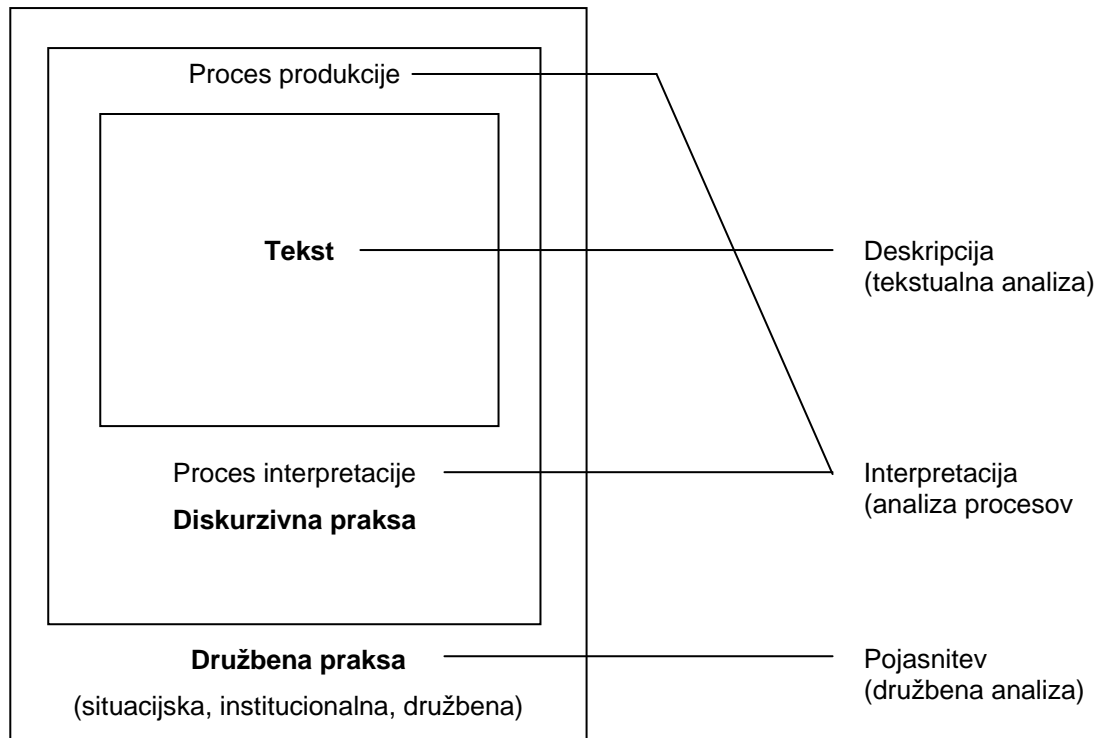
Proces produkcije

Tekst

Deskripcija
(tekstualna analiza)

Proces interpretacije

Diskurzivna praksa

Interpretacija
(analiza procesov

Družbena praksa

(situacijska, institucionalna, družbena)

Pojasnitev
(družbena analiza)